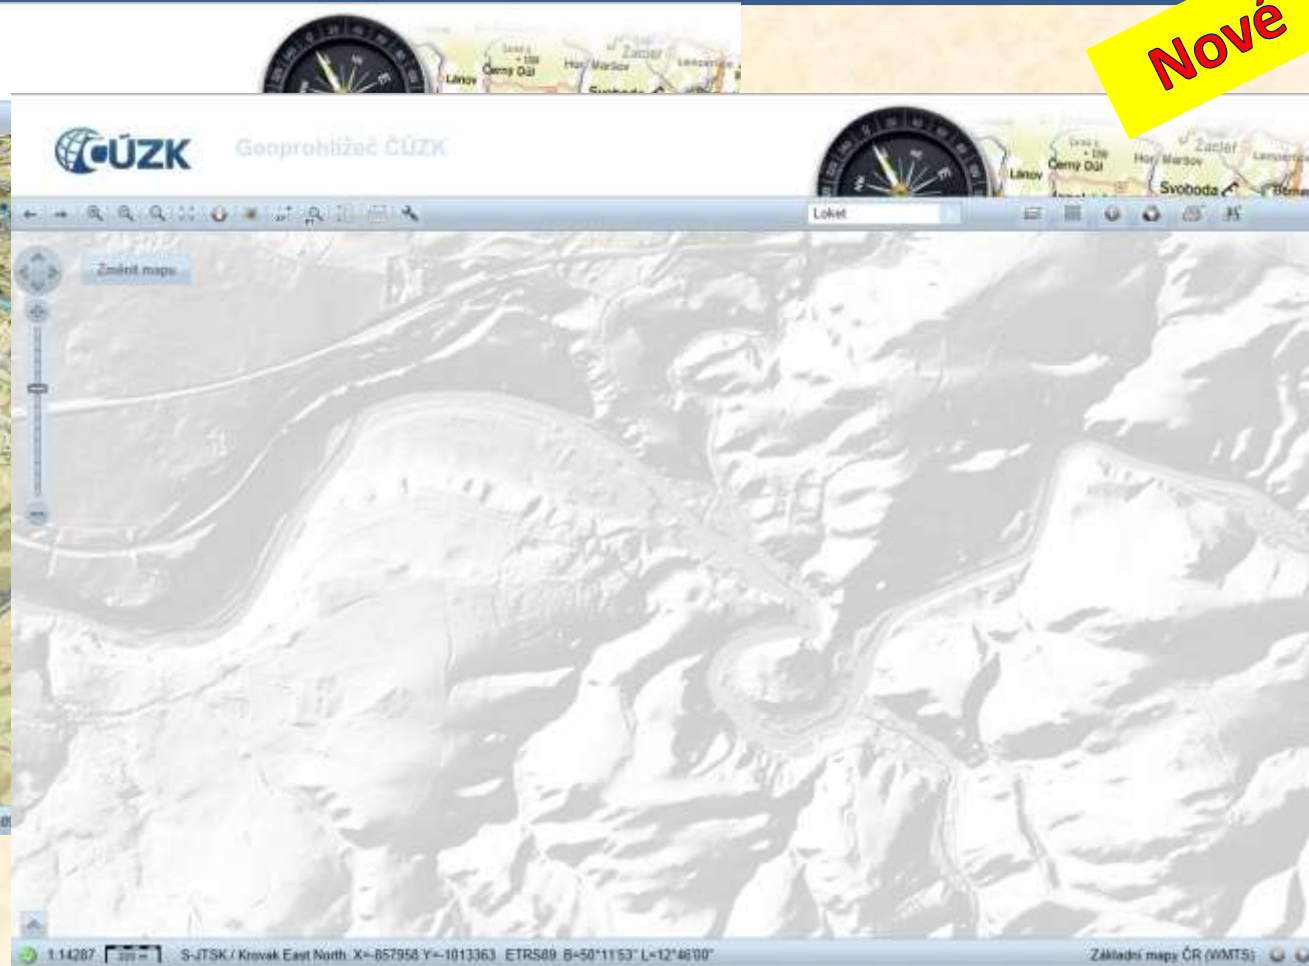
Nové

ČÚZK Geoprohlížeč ČÚZK

Lánov Černý Důl Horní Maršov Žacléř Svoboda

Loket

Změnit mapu

1:14287 200 m S-JTSK / Krovak East North X=-857958 Y=-1013363 ETRS89 B=50°11'53" L=12°46'00"

Základní mapy ČR (WMTS)